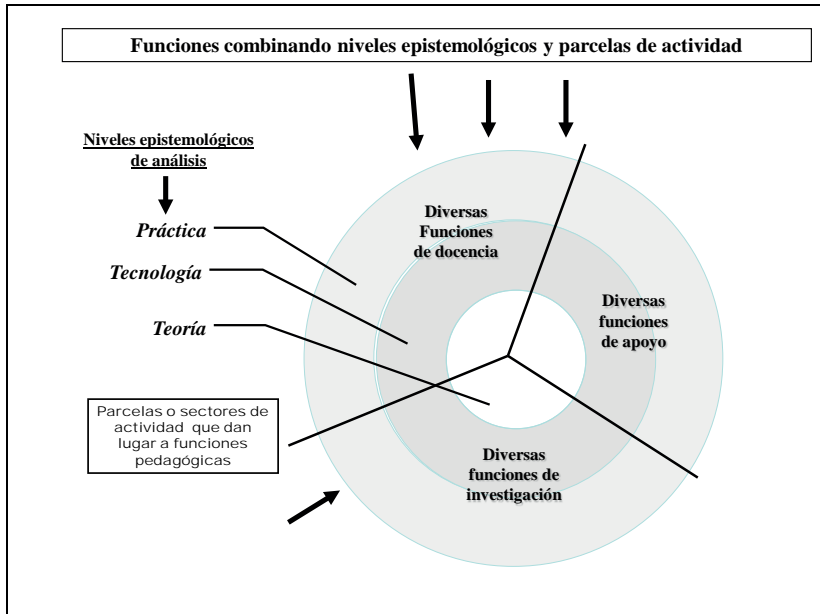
Funciones combinando niveles epistemológicos y parcelas de actividad

Niveles epistemológicos de análisis

Práctica

Tecnología

Teoría

Diversas Funciones de docencia

Diversas funciones de apoyo

Diversas funciones de investigación

Parcelas o sectores de actividad que dan lugar a funciones pedagógicas